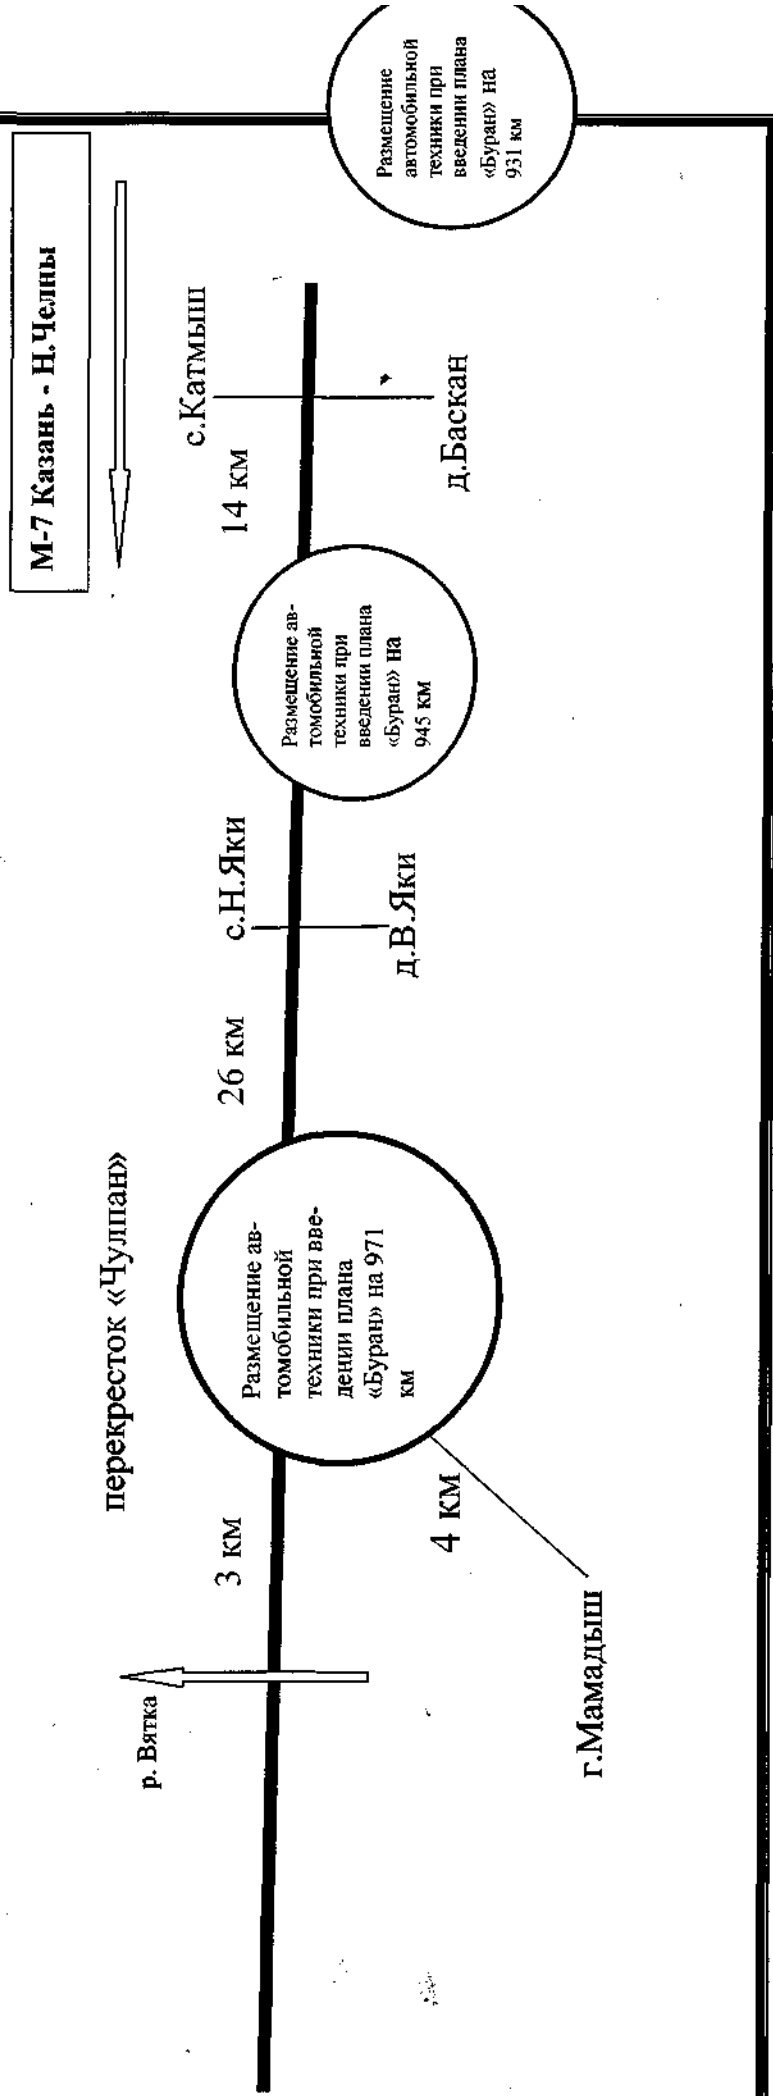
М-7 Казань - Н.Челны

Размещение автомобильной техники при введении плана «Буран» на 931 км

с.Катмыш

д.Баскан

14 км

Размещение автомобильной техники при введении плана «Буран» на 945 км

с.Н.Яки

д.В.Яки

26 км

перекресток «Чулпан»

Размещение автомобильной техники при введении плана «Буран» на 971 км

3 км

4 км

г.Мамадыш

р. Вятка